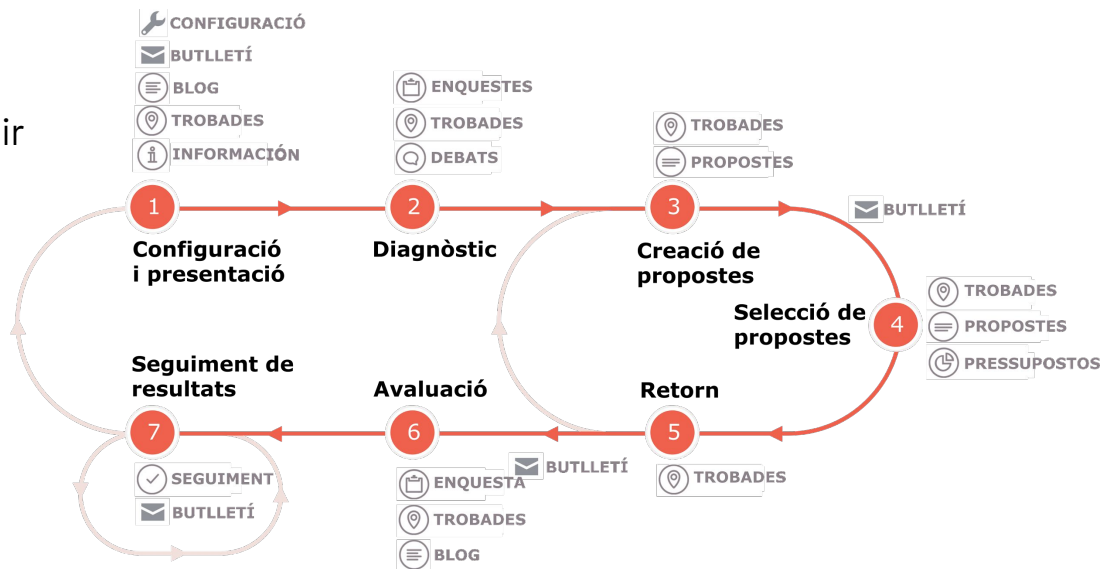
ir

CONFIGURACIÓ
BUTLLETÍ
BLOG
TROBADES
INFORMACIÓN

1
Configuració i presentació

ENQUESTES
TROBADES
DEBATS

2
Diagnòstic

TROBADES
PROPOSTES

3
Creació de propostes

BUTLLETÍ

4
Selecció de propostes

TROBADES
PROPOSTES
PRESSUPOSTOS

5
Retorn

TROBADES

6
Avaluació

BUTLLETÍ
ENQUESTA
TROBADES
BLOG

7
Seguiment de resultats

SEGUIMENT
BUTLLETÍ